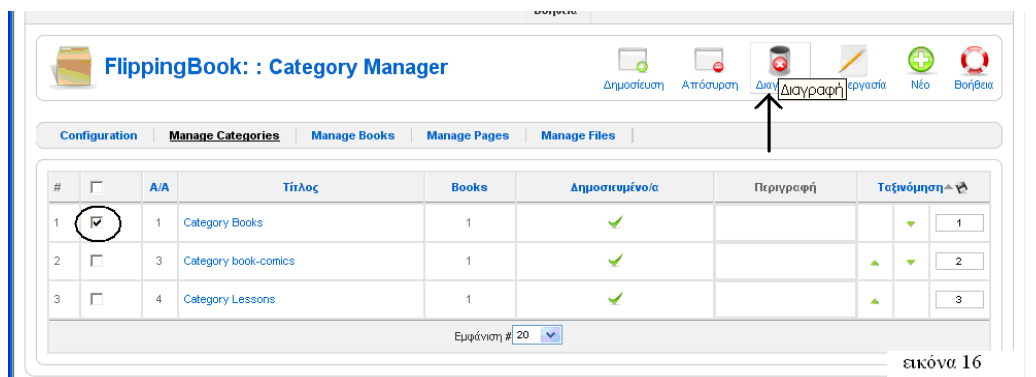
Βοήθεια

FlippingBook: : Category Manager

Δημοσίευση Απόσυρση Διαγ Διαγραφή εργασία Νέο Βοήθεια

Configuration | Manage Categories | Manage Books | Manage Pages | Manage Files

| # | | Α/Α | Τίτλος | Books | Δημοσιευμένο/α | Περιγραφή | Ταξινόμηση |
|---|---|---|---|---|---|---|---|
| 1 | ☑ | 1 | Category Books | 1 | | | 1 |
| 2 | ☐ | 3 | Category book-comics | 1 | | | 2 |
| 3 | ☐ | 4 | Category Lessons | 1 | | | 3 |

Εμφάνιση # 20

εικόνα 16